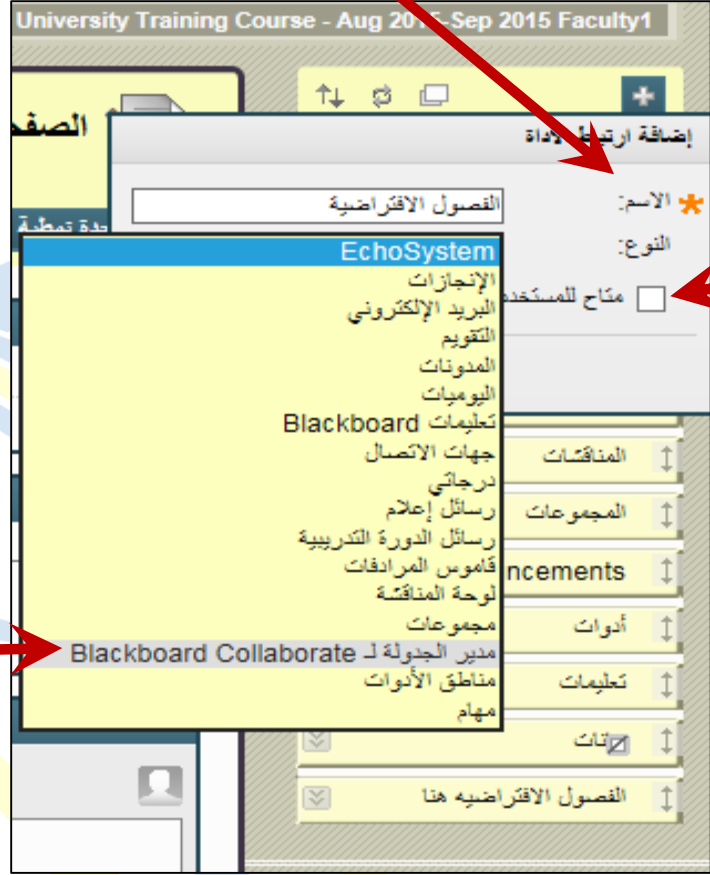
University Training Course - Aug 20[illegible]-Sep 2015 Faculty1

الصفح

إضافة ارتب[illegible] أداة

الاسم: *

الفصول الافتراضية

النوع:

متاح للمستخدم

EchoSystem
الإنجازات
البريد الإلكتروني
التقويم
المدونات
اليوميات
تعليمات Blackboard
جهات الاتصال
درجاتي
رسائل إعلام
رسائل الدورة التدريبية
قاموس المرادفات
لوحة المناقشة
مجموعات
مدير الجدولة لـ Blackboard Collaborate
مناطق الأدوات
مهام

المناقشات
المجموعات
ncements
أدوات
تعليمات
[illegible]ات
الفصول الافتراضيه هنا